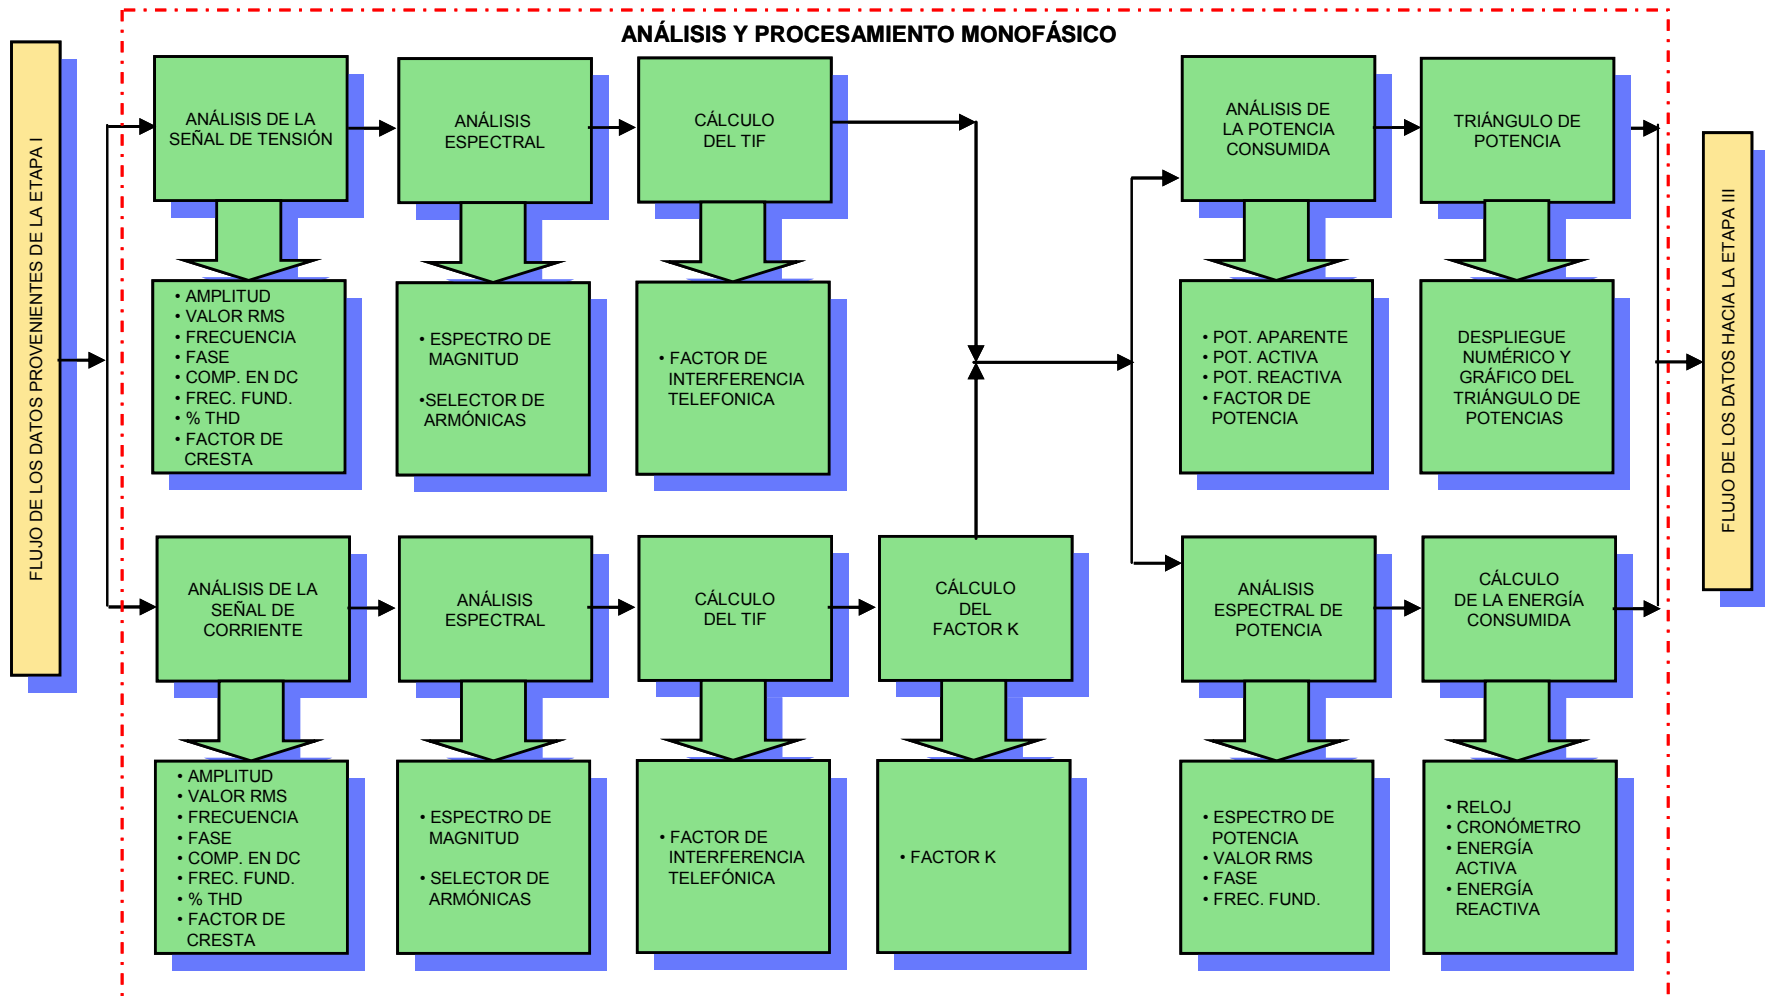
FLUJO DE LOS DATOS PROVENIENTES DE LA ETAPA I

ANÁLISIS Y PROCESAMIENTO MONOFÁSICO

ANÁLISIS DE LA SEÑAL DE TENSIÓN

• AMPLITUD
• VALOR RMS
• FRECUENCIA
• FASE
• COMP. EN DC
• FREC. FUND.
• % THD
• FACTOR DE CRESTA

ANÁLISIS ESPECTRAL

• ESPECTRO DE MAGNITUD

•SELECTOR DE ARMÓNICAS

CÁLCULO DEL TIF

• FACTOR DE INTERFERENCIA TELEFONICA

ANÁLISIS DE LA POTENCIA CONSUMIDA

• POT. APARENTE
• POT. ACTIVA
• POT. REACTIVA
• FACTOR DE POTENCIA

TRIÁNGULO DE POTENCIA

DESPLIEGUE NUMÉRICO Y GRÁFICO DEL TRIÁNGULO DE POTENCIAS

ANÁLISIS DE LA SEÑAL DE CORRIENTE

• AMPLITUD
• VALOR RMS
• FRECUENCIA
• FASE
• COMP. EN DC
• FREC. FUND.
• % THD
• FACTOR DE CRESTA

ANÁLISIS ESPECTRAL

• ESPECTRO DE MAGNITUD

• SELECTOR DE ARMÓNICAS

CÁLCULO DEL TIF

• FACTOR DE INTERFERENCIA TELEFÓNICA

CÁLCULO DEL FACTOR K

• FACTOR K

ANÁLISIS ESPECTRAL DE POTENCIA

• ESPECTRO DE POTENCIA
• VALOR RMS
• FASE
• FREC. FUND.

CÁLCULO DE LA ENERGÍA CONSUMIDA

• RELOJ
• CRONÓMETRO
• ENERGÍA ACTIVA
• ENERGÍA REACTIVA

FLUJO DE LOS DATOS HACIA LA ETAPA III